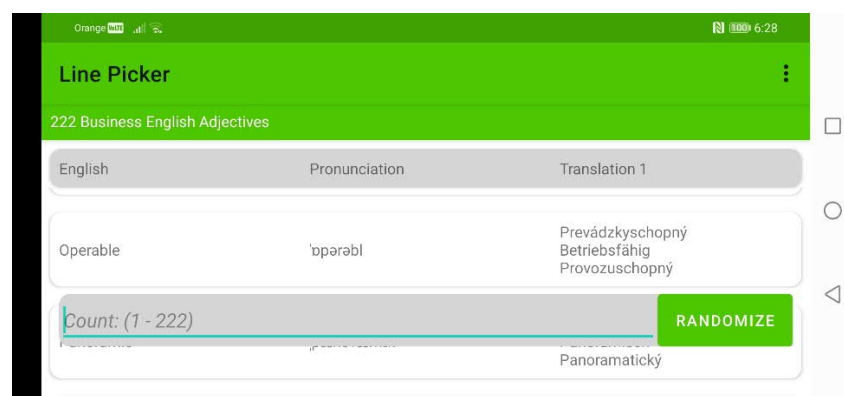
Orange VoLTE 100 6:28

Line Picker

222 Business English Adjectives

| English | Pronunciation | Translation 1 |
|---|---|---|
| Operable | ˈɒpərəbl | Prevádzkyschopný Betriebsfähig Provozuschopný |
| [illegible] | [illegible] | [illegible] Panoramatický |

Count: (1 - 222)

RANDOMIZE